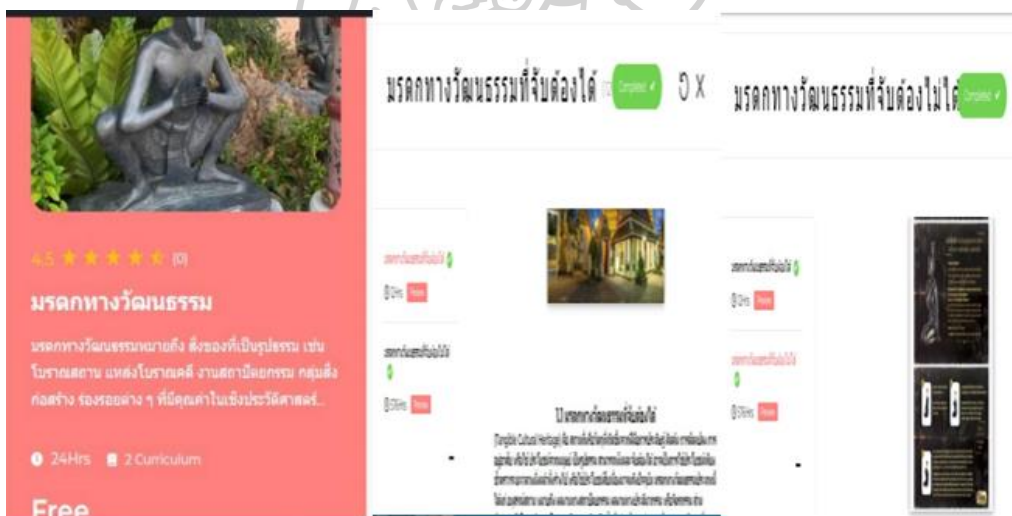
4.5 ★★★★★ (0)

มรดกทางวัฒนธรรม

มรดกทางวัฒนธรรมหมายถึง สิ่งของที่เป็นรูปธรรม เช่น โบราณสถาน แหล่งโบราณคดี งานสถาปัตยกรรม กลุ่มสิ่งก่อสร้าง ร่องรอยต่าง ๆ ที่มีคุณค่าในเชิงประวัติศาสตร์...

24Hrs 2 Curriculum

Free

มรดกทางวัฒนธรรมที่จับต้องได้ Completed ✓ X

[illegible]

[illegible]

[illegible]

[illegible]

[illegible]

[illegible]

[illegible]

มรดกทางวัฒนธรรมที่จับต้องไม่ได้ Completed ✓

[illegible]

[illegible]

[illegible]

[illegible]